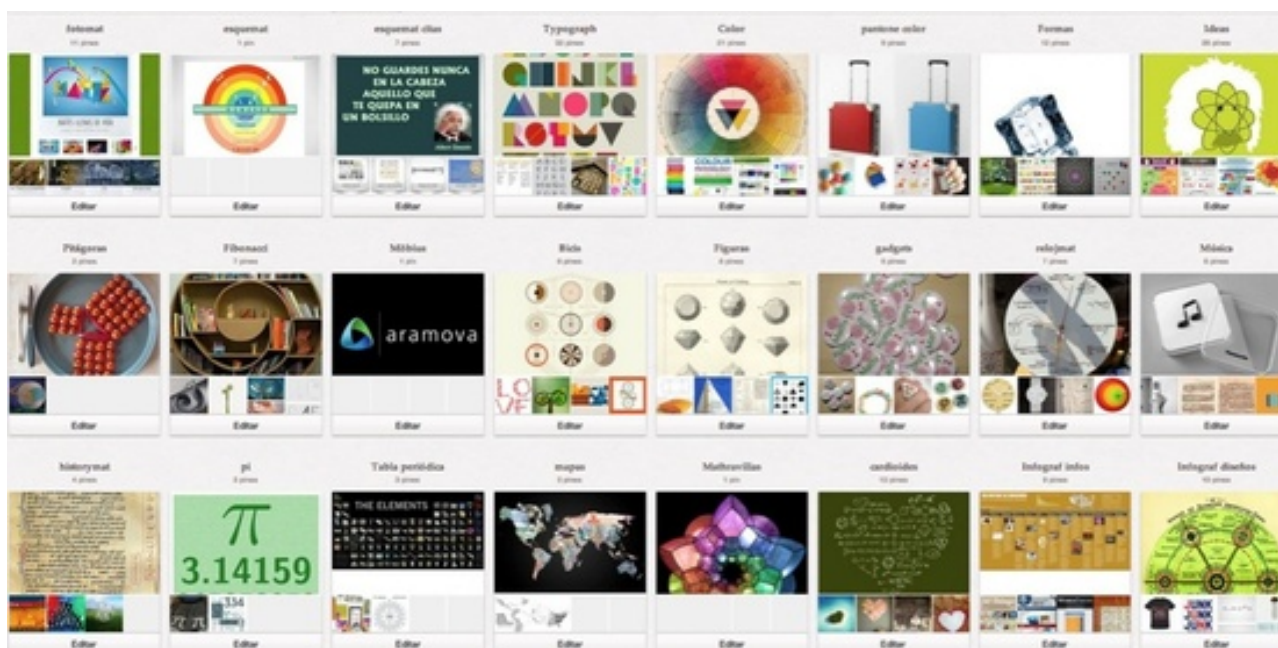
fotomat
11 pines

esquemat
1 pin

esquemat citas
7 pines

Typograph
32 pines

Color
21 pines

pantone color
9 pines

Formas
12 pines

Ideas
36 pines

NO GUARDES NUNCA EN LA CABEZA AQUELLO QUE TE QUEPA EN UN BOLSILLO

Editar

Editar

Editar

Editar

Editar

Editar

Editar

Editar

Pitágoras
3 pines

Fibonacci
7 pines

Möbius
1 pin

Bicis
4 pines

Figuras
4 pines

gadgets
9 pines

relojmat
7 pines

Música
4 pines

aramova

Editar

Editar

Editar

Editar

Editar

Editar

Editar

Editar

historymat
4 pines

pi
3 pines

Tabla periódica
3 pines

mapas
3 pines

Mathravillas
1 pin

cardioides
13 pines

Infograf infos
9 pines

Infograf diseños
10 pines

$\pi$
3.14159

THE ELEMENTS

Editar

Editar

Editar

Editar

Editar

Editar

Editar

Editar